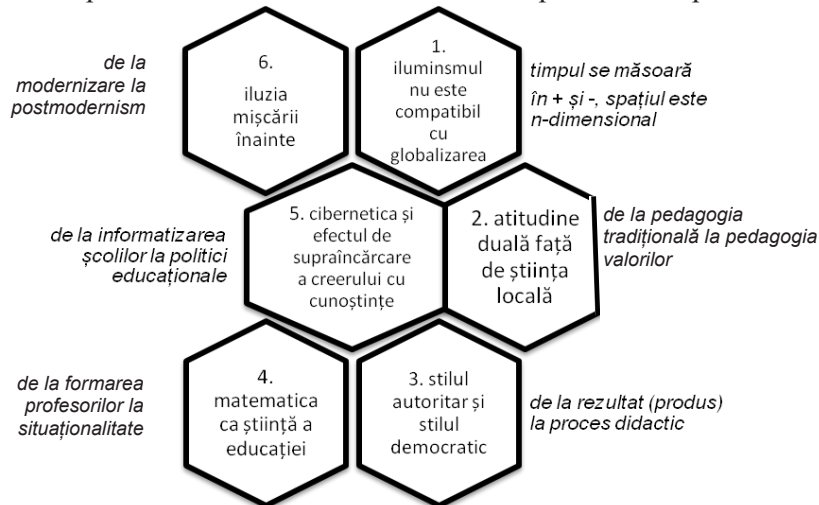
de la modernizare la postmodernism

6.
iluzia mișcării înainte

1.
iluminsmul nu este compatibil cu globalizarea

timpul se măsoară în + și -, spațiul este n-dimensional

de la informatizarea școlilor la politici educaționale

5. cibernetica și efectul de supraîncărcare a creerului cu cunoștințe

2. atitudine duală față de știința locală

de la pedagogia tradițională la pedagogia valorilor

de la formarea profesorilor la situaționalitate

4.
matematica ca știință a educației

3. stilul autoritar și stilul democratic

de la rezultat (produs) la proces didactic